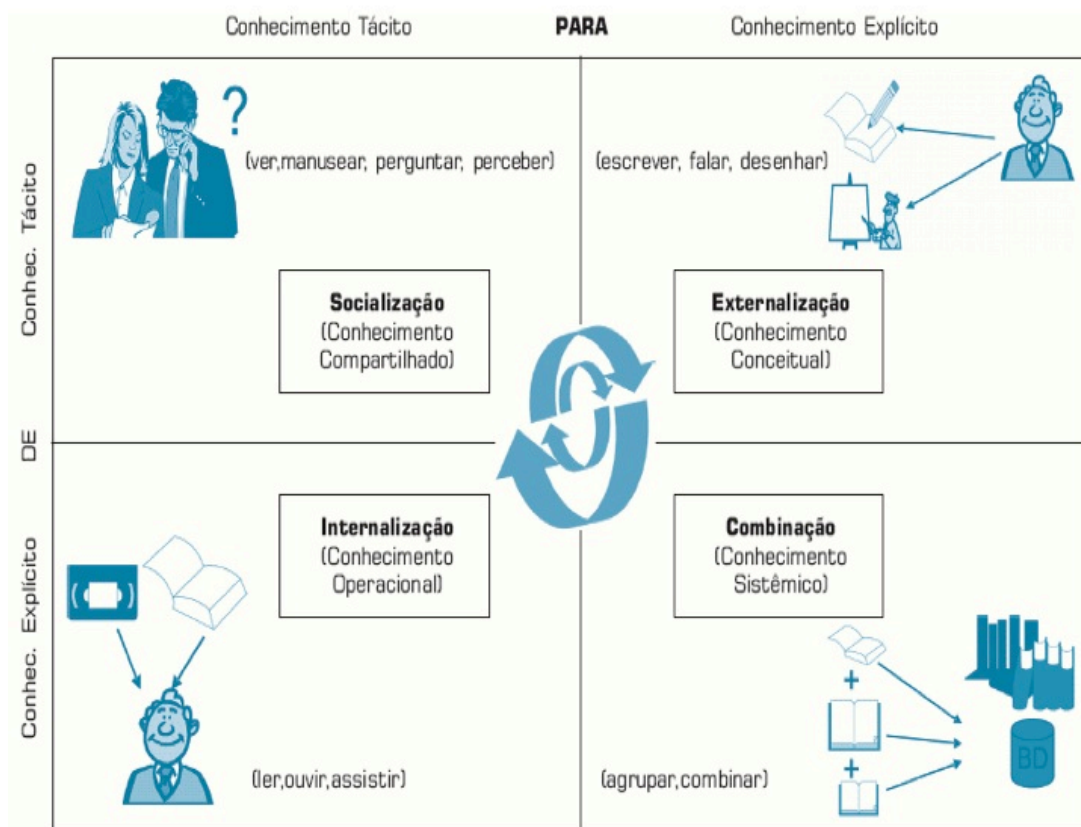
Conhecimento Tácito PARA Conhecimento Explícito

Conhec. Tácito

DE

Conhec. Explícito

?

(ver,manusear, perguntar, perceber)

(escrever, falar, desenhar)

Socialização
(Conhecimento
Compartilhado)

Externalização
(Conhecimento
Conceitual)

Internalização
(Conhecimento
Operacional)

Combinação
(Conhecimento
Sistêmico)

(ler,ouvir,assistir)

(agrupar,combinar)

+

+

BD